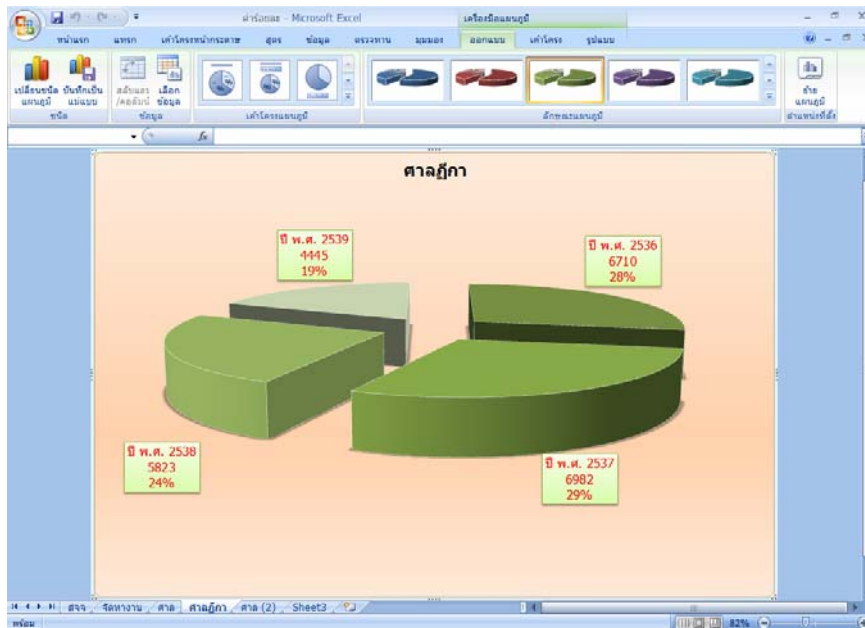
ฝ่ายวิเคราะห์ - Microsoft Excel

เครื่องมือแผนภูมิ

หน้าแรก แทรก เค้าโครงหน้ากระดาษ สูตร ข้อมูล ตรวจทาน มุมมอง ออกแบบ เค้าโครง รูปแบบ

เปลี่ยนชนิดแผนภูมิ บันทึกเป็นแม่แบบ สลับแถว/คอลัมน์ เลือกข้อมูล ย้ายแผนภูมิ

ชนิด ข้อมูล เค้าโครงแผนภูมิ ลักษณะแผนภูมิ ตำแหน่งที่ตั้ง

$f_x$

ศาลฎีกา

ปี พ.ศ. 2539
4445
19%

ปี พ.ศ. 2536
6710
28%

ปี พ.ศ. 2538
5823
24%

ปี พ.ศ. 2537
6982
29%

สจจ จัดหางาน ศาล ศาลฎีกา ศาล (2) Sheet3

พร้อม

82%